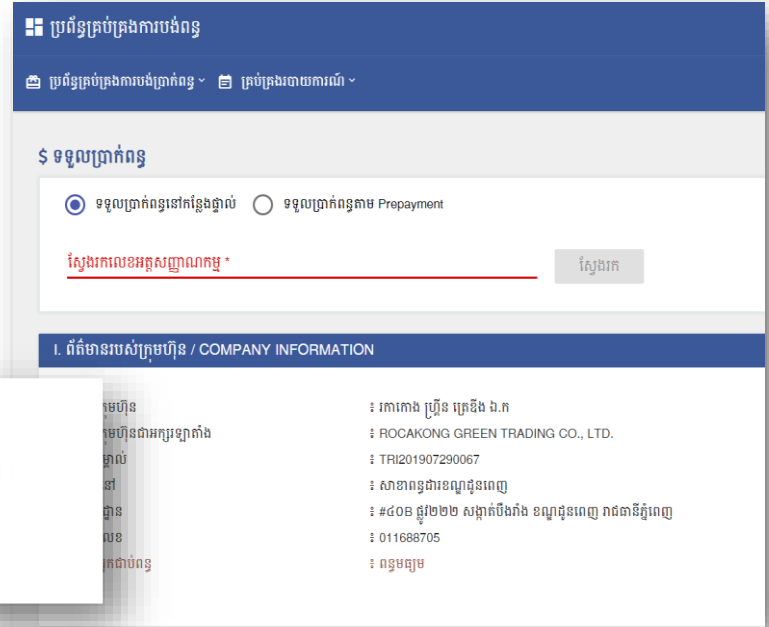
ប្រព័ន្ធគ្រប់គ្រងការបង់ពន្ធ

ប្រព័ន្ធគ្រប់គ្រងការបង់ប្រាក់ពន្ធ
គ្រប់គ្រងរបាយការណ៍

$ ទទួលប្រាក់ពន្ធ

ទទួលប្រាក់ពន្ធនៅកន្លែងផ្ទាល់
ទទួលប្រាក់ពន្ធតាម Prepayment

ស្វែងរកលេខអត្តសញ្ញាណកម្ម *

ស្វែងរក

I. ព័ត៌មានរបស់ក្រុមហ៊ុន / COMPANY INFORMATION

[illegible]មហ៊ុន : រកាកោង គ្រីន ត្រេឌីង ឯ.ក
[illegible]មហ៊ុនជាអក្សរឡាតាំង : ROCAKONG GREEN TRADING CO., LTD.
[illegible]ម្គាល់ : TRI201907290067
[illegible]នៅ : សាខាពន្ធដារខណ្ឌដូនពេញ
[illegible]ដ្ឋាន : #៤០B ផ្លូវ២២២ សង្កាត់បឹងរាំង ខណ្ឌដូនពេញ រាជធានីភ្នំពេញ
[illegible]លេខ : 011688705
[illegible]តជាប់ពន្ធ : ពន្ធមធ្យម